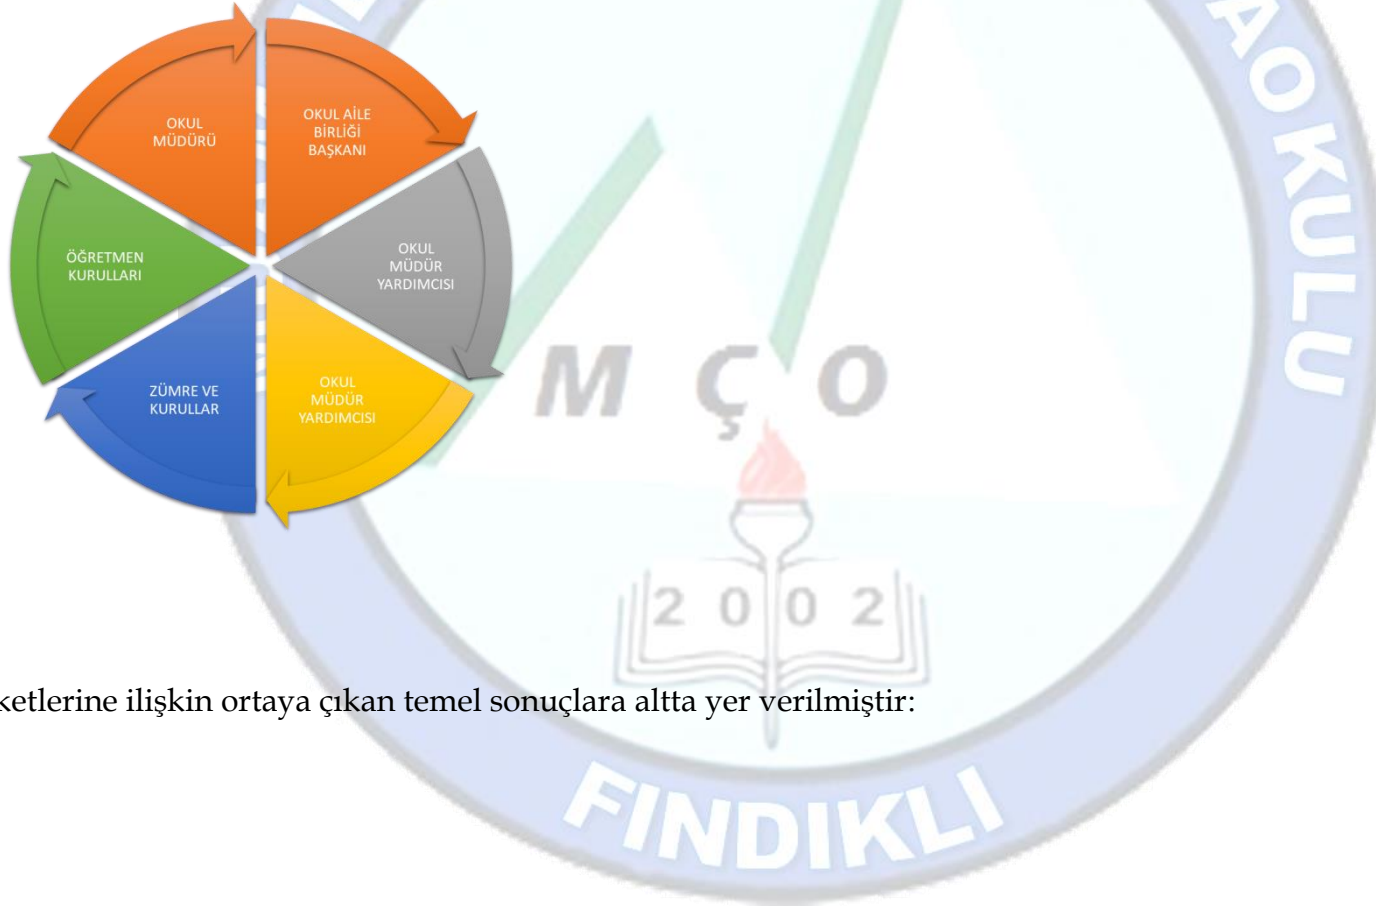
OKUL MÜDÜRÜ

OKUL AİLE BİRLİĞİ BAŞKANI

OKUL MÜDÜR YARDIMCISI

OKUL MÜDÜR YARDIMCISI

ZÜMRE VE KURULLAR

ÖĞRETMEN KURULLARI

AOKULU

M Ç O

2 0 0 2

FINDIKLI

ketlerine ilişkin ortaya çıkan temel sonuçlara altta yer verilmiştir: